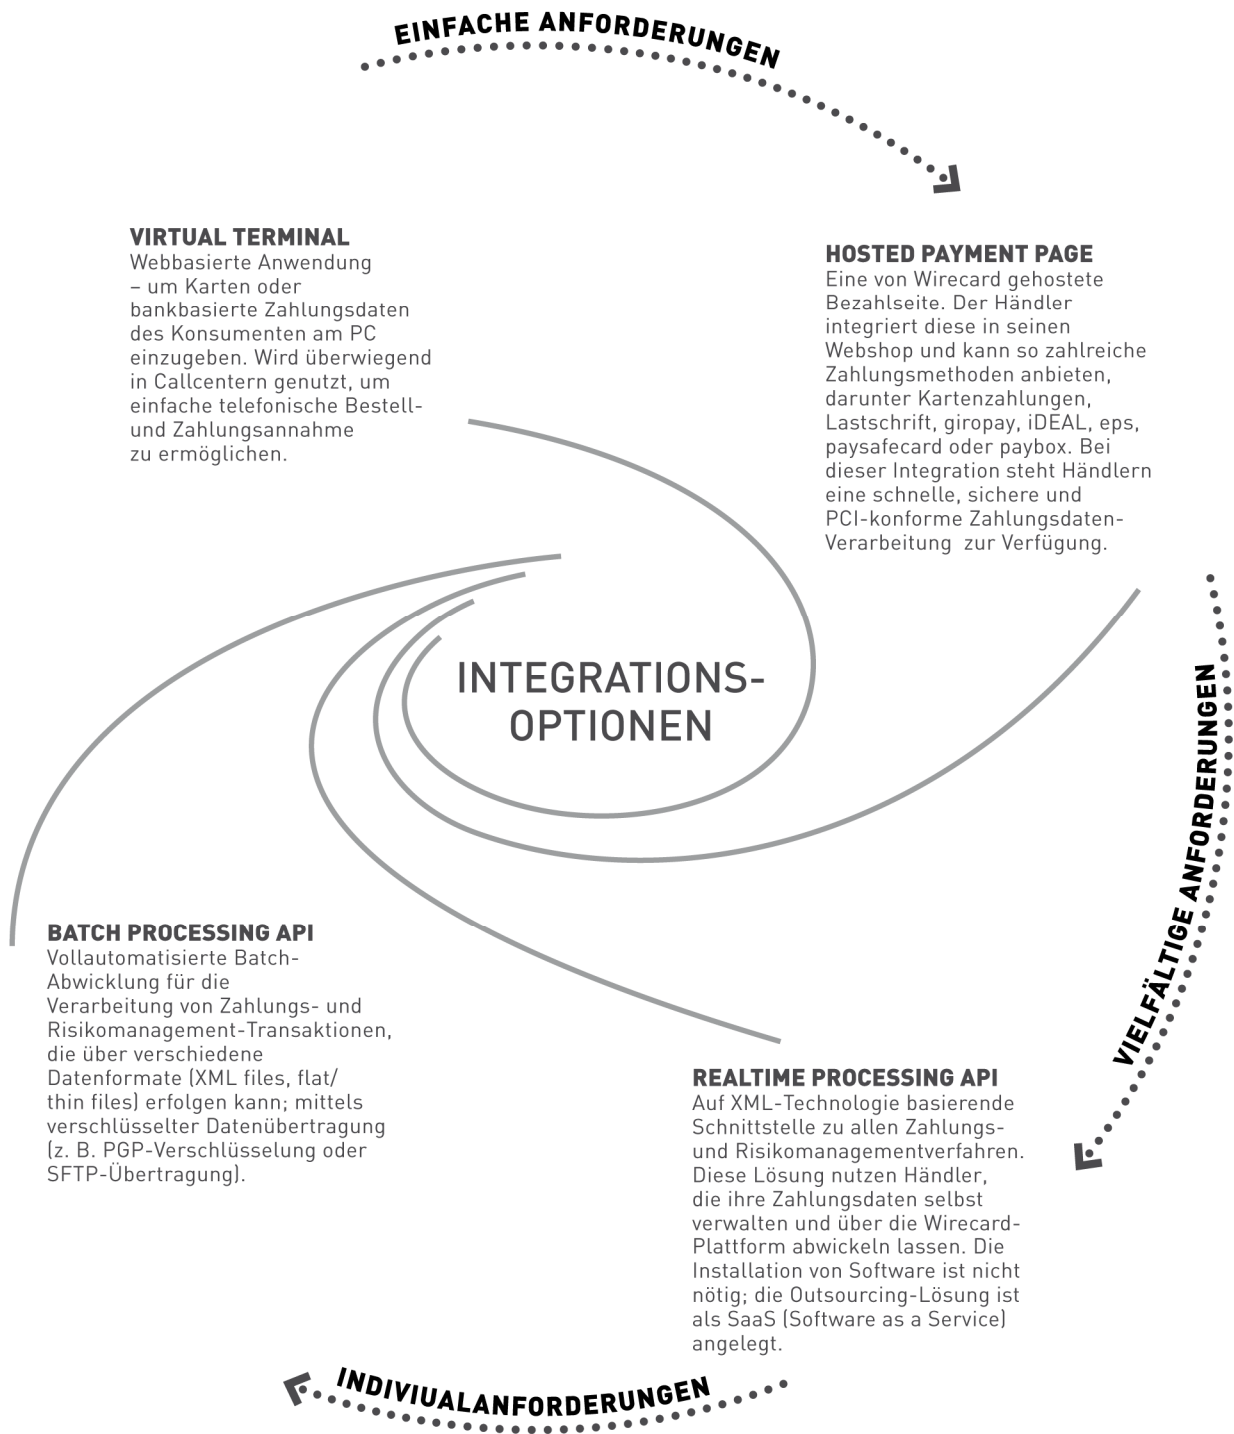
EINFACHE ANFORDERUNGEN

VIRTUAL TERMINAL
Webbasierte Anwendung – um Karten oder bankbasierte Zahlungsdaten des Konsumenten am PC einzugeben. Wird überwiegend in Callcentern genutzt, um einfache telefonische Bestell- und Zahlungsannahme zu ermöglichen.

HOSTED PAYMENT PAGE
Eine von Wirecard gehostete Bezahlseite. Der Händler integriert diese in seinen Webshop und kann so zahlreiche Zahlungsmethoden anbieten, darunter Kartenzahlungen, Lastschrift, giropay, iDEAL, eps, paysafecard oder paybox. Bei dieser Integration steht Händlern eine schnelle, sichere und PCI-konforme Zahlungsdaten-Verarbeitung zur Verfügung.

INTEGRATIONS-OPTIONEN

VIELFÄLTIGE ANFORDERUNGEN

BATCH PROCESSING API
Vollautomatisierte Batch-Abwicklung für die Verarbeitung von Zahlungs- und Risikomanagement-Transaktionen, die über verschiedene Datenformate (XML files, flat/thin files) erfolgen kann; mittels verschlüsselter Datenübertragung (z. B. PGP-Verschlüsselung oder SFTP-Übertragung).

REALTIME PROCESSING API
Auf XML-Technologie basierende Schnittstelle zu allen Zahlungs- und Risikomanagementverfahren. Diese Lösung nutzen Händler, die ihre Zahlungsdaten selbst verwalten und über die Wirecard-Plattform abwickeln lassen. Die Installation von Software ist nicht nötig; die Outsourcing-Lösung ist als SaaS (Software as a Service) angelegt.

INDIVIUALANFORDERUNGEN